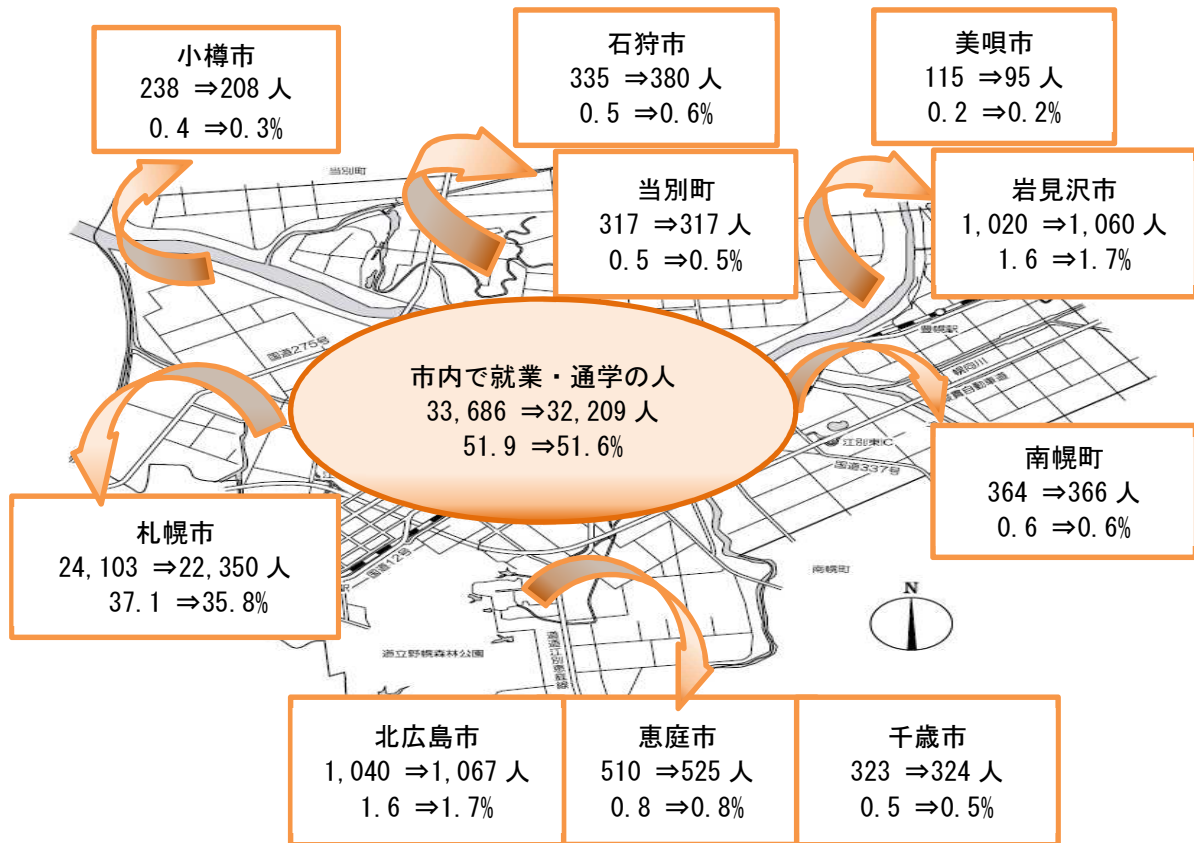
小樽市
238 ⇒208 人
0.4 ⇒0.3%

石狩市
335 ⇒380 人
0.5 ⇒0.6%

美唄市
115 ⇒95 人
0.2 ⇒0.2%

当別町
317 ⇒317 人
0.5 ⇒0.5%

岩見沢市
1,020 ⇒1,060 人
1.6 ⇒1.7%

当別町

国道275号

豊幌駅

幌向川

江別東IC

国道337号

市内で就業・通学の人
33,686 ⇒32,209 人
51.9 ⇒51.6%

南幌町
364 ⇒366 人
0.6 ⇒0.6%

札幌市
24,103 ⇒22,350 人
37.1 ⇒35.8%

国道12号

南幌町

N

道立野幌森林公園

北広島市
1,040 ⇒1,067 人
1.6 ⇒1.7%

恵庭市
510 ⇒525 人
0.8 ⇒0.8%

千歳市
323 ⇒324 人
0.5 ⇒0.5%